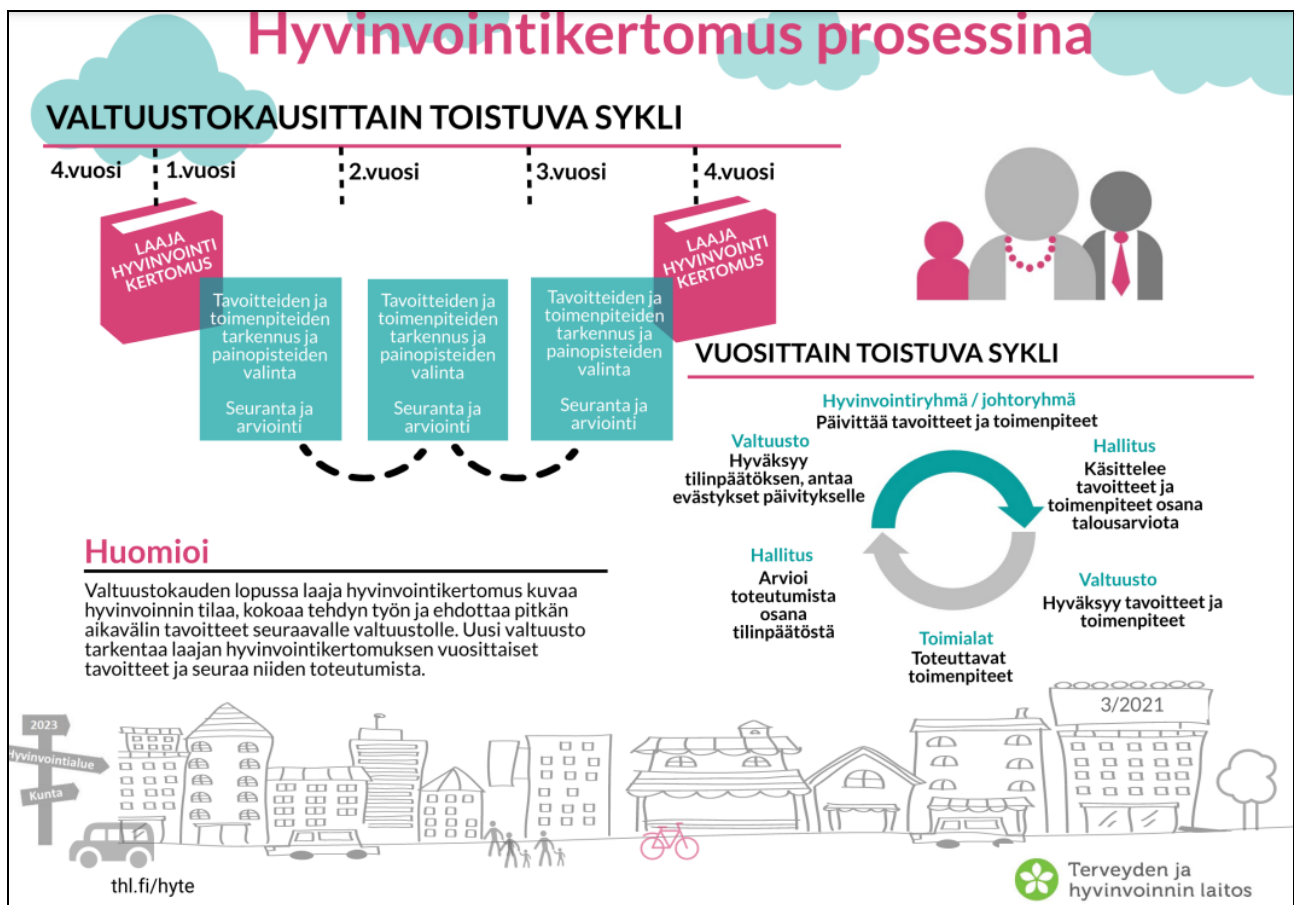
Hyvinvointikertomus prosessina

VALTUUSTOKAUSITTAIN TOISTUVA SYKLI

4.vuosi 1.vuosi 2.vuosi 3.vuosi 4.vuosi

LAAJA HYVINVOINTI KERTOMUS

Tavoitteiden ja toimenpiteiden tarkennus ja painopisteiden valinta

Seuranta ja arviointi

Tavoitteiden ja toimenpiteiden tarkennus ja painopisteiden valinta

Seuranta ja arviointi

Tavoitteiden ja toimenpiteiden tarkennus ja painopisteiden valinta

Seuranta ja arviointi

LAAJA HYVINVOINTI KERTOMUS

VUOSITTAIN TOISTUVA SYKLI

Hyvinvointiryhmä / johtoryhmä
Päivittää tavoitteet ja toimenpiteet

Hallitus
Käsittelee tavoitteet ja toimenpiteet osana talousarviota

Valtuusto
Hyväksyy tavoitteet ja toimenpiteet

Toimialat
Toteuttavat toimenpiteet

Hallitus
Arvioi toteutumista osana tilinpäätöstä

Valtuusto
Hyväksyy tilinpäätöksen, antaa evästykset päivitykselle

Huomioi

Valtuustokauden lopussa laaja hyvinvointikertomus kuvaa hyvinvoinnin tilaa, kokoaa tehdyn työn ja ehdottaa pitkän aikavälin tavoitteet seuraavalle valtuustolle. Uusi valtuusto tarkentaa laajan hyvinvointikertomuksen vuosittaiset tavoitteet ja seuraa niiden toteutumista.

2023
Hyvinvointialue
Kunta

3/2021

thl.fi/hyte

Terveyden ja hyvinvoinnin laitos